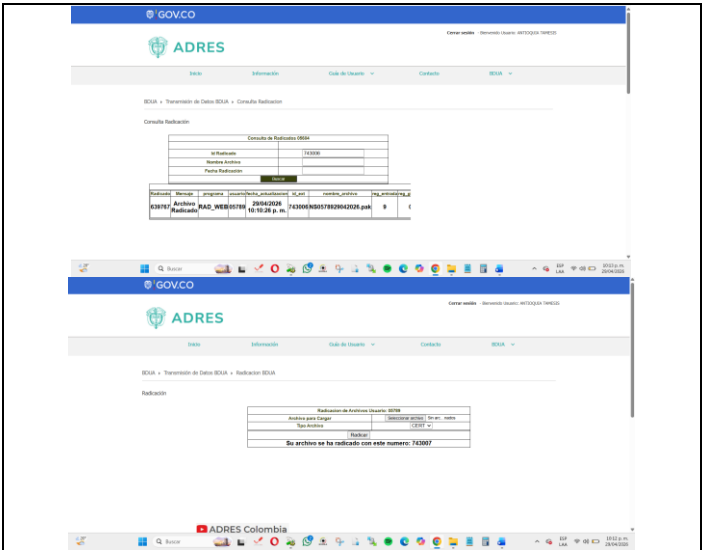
GOV.CO

ADRES

Cerrar sesión - Bienvenido Usuario: ANTIOQUIA TAMESIS

Inicio   Información   Guía de Usuario   Contacto   BDUA

BDUA » Transmisión de Datos BDUA » Consulta Radicacion

Consulta Radicación

Consulta de Radicados 05684

| Id Radicado | 743006 |
|---|---|
| Nombre Archivo | |
| Fecha Radicación | |

Buscar

| Radicado | Mensaje | programa | usuario | fecha_actualizacion | id_ent | nombre_archivo | reg_entrada | reg_p |
|---|---|---|---|---|---|---|---|---|
| 639767 | Archivo Radicado | RAD_WEB | 05789 | 29/04/2026 10:10:26 p. m. | 743006 | NS0578929042026.pak | 9 | 0 |

Buscar

ESP LAA 10:12 p. m. 29/04/2026

GOV.CO

Cerrar sesión - Bienvenido Usuario: ANTIOQUIA TAMESIS

ADRES

Inicio   Información   Guía de Usuario   Contacto   BDUA

BDUA » Transmisión de Datos BDUA » Radicacion BDUA

Radicación

Radicacion de Archivos Usuario: 05789

| Archivo para Cargar | Seleccionar archivo Sin arc... nados |
|---|---|
| Tipo Archivo | CERT |

Radicar

Su archivo se ha radicado con este numero: 743007

ADRES Colombia

Buscar

ESP LAA 10:12 p. m. 29/04/2026